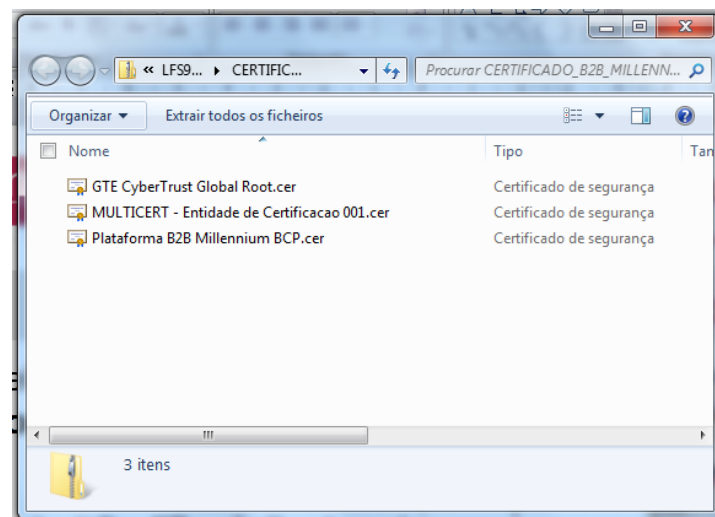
« LFS9... ▸ CERTIFIC...

Procurar CERTIFICADO_B2B_MILLENN...

Organizar ▾ Extrair todos os ficheiros

Nome | Tipo | Tan

| Nome | Tipo |
|---|---|
| GTE CyberTrust Global Root.cer | Certificado de segurança |
| MULTICERT - Entidade de Certificacao 001.cer | Certificado de segurança |
| Plataforma B2B Millennium BCP.cer | Certificado de segurança |

III

3 itens